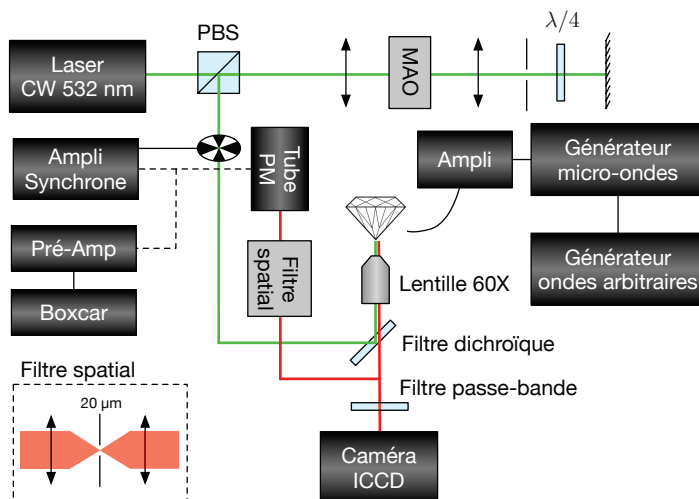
PBS

$\lambda/4$

Laser CW 532 nm

MAO

Ampli Synchrone

Tube PM

Ampli

Générateur micro-ondes

Pré-Amp

Filtre spatial

Générateur ondes arbitraires

Lentille 60X

Boxcar

Filtre dichroïque

Filtre spatial

Filtre passe-bande

20 µm

Caméra ICCD